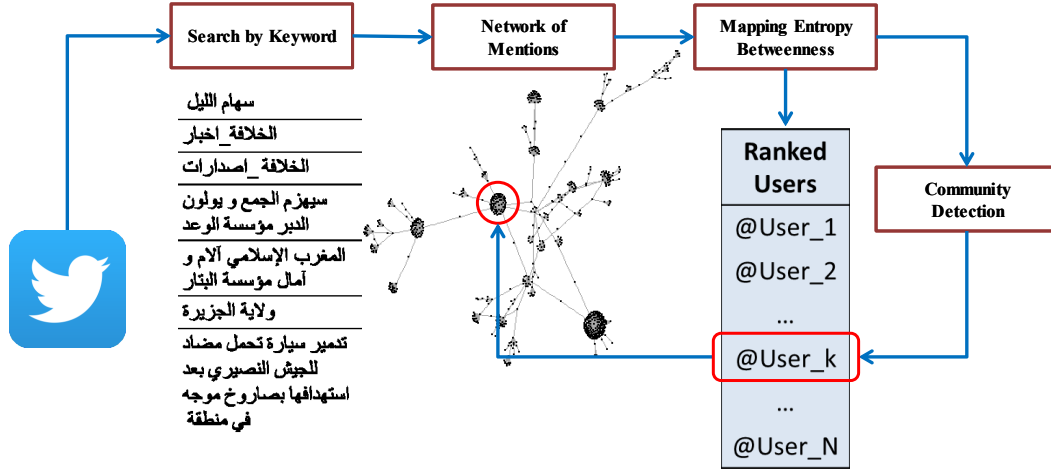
Search by Keyword

Network of Mentions

Mapping Entropy Betweenness

سهام الليل

الخلافة_اخبار

الخلافة _اصدارات

سيهزم الجمع و يولون الدبر مؤسسة الوعد

المغرب الإسلامي آلام و آمال مؤسسة البتار

ولاية الجزيرة

تدمير سيارة تحمل مضاد للجيش النصيري بعد استهدافها بصاروخ موجه في منطقة

Ranked Users

@User_1

@User_2

...

@User_k

...

@User_N

Community Detection